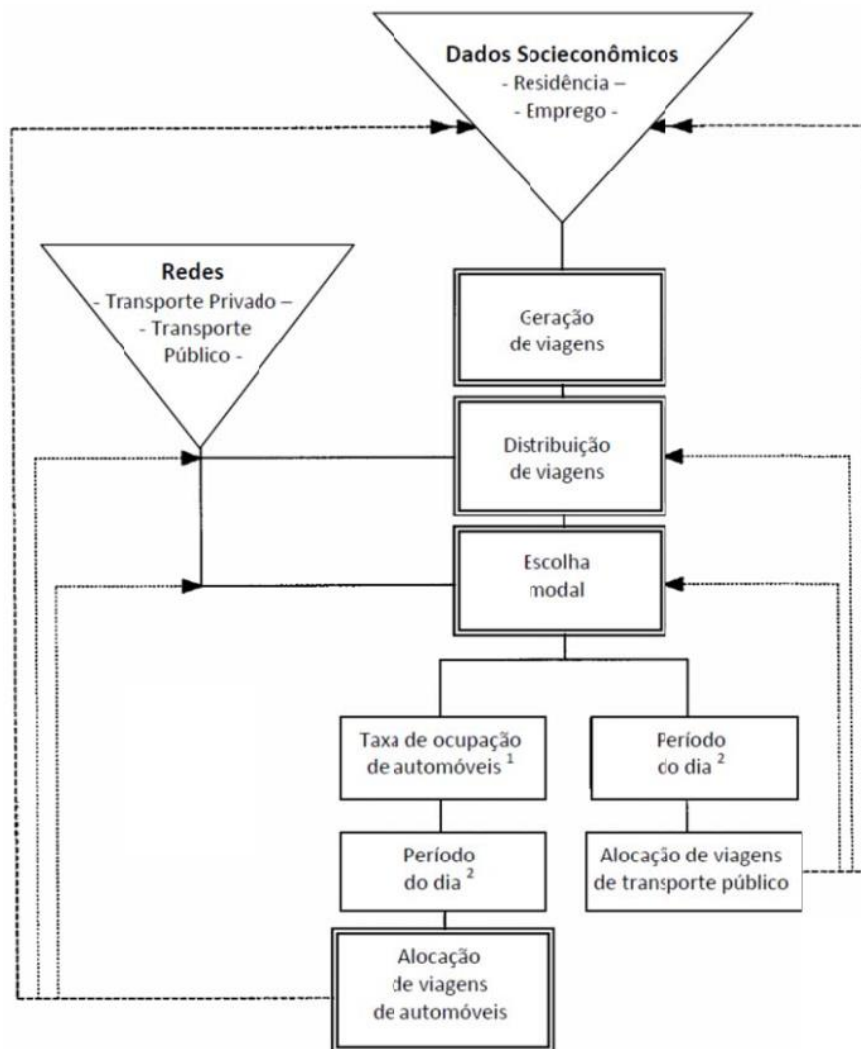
Dados Socieconômicos
- Residência –
- Emprego -

Redes
- Transporte Privado –
- Transporte Público -

Geração de viagens

Distribuição de viagens

Escolha modal

Taxa de ocupação de automóveis $^1$

Período do dia $^2$

Período do dia $^2$

Alocação de viagens de transporte público

Alocação de viagens de automóveis